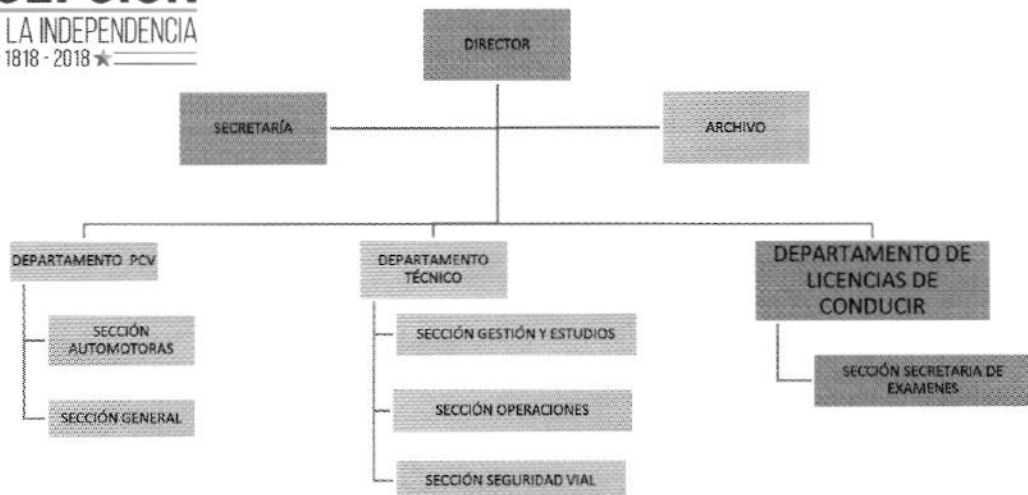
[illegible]
LA INDEPENDENCIA
1818 - 2018

DIRECTOR

SECRETARÍA

ARCHIVO

DEPARTAMENTO PCV

SECCIÓN AUTOMOTORAS

SECCIÓN GENERAL

DEPARTAMENTO TÉCNICO

SECCIÓN GESTIÓN Y ESTUDIOS

SECCIÓN OPERACIONES

SECCIÓN SEGURIDAD VIAL

DEPARTAMENTO DE LICENCIAS DE CONDUCIR

SECCIÓN SECRETARIA DE EXAMENES